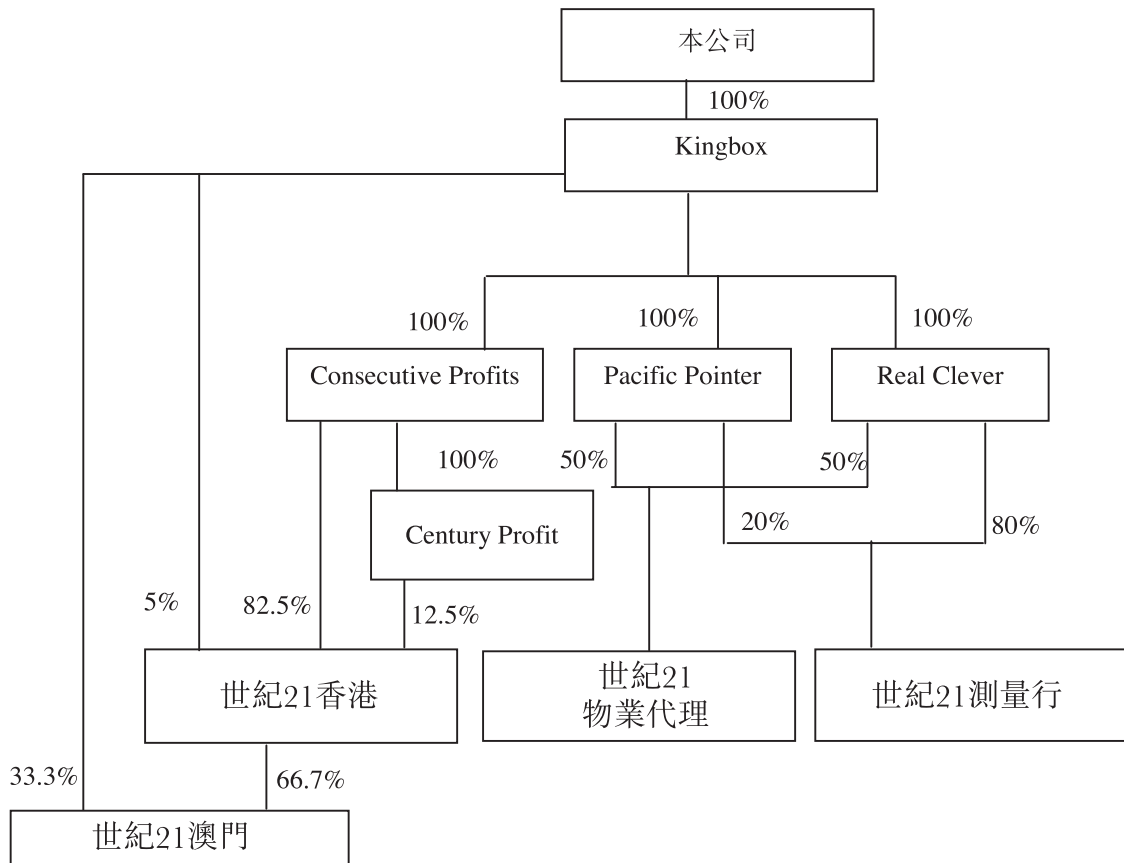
本公司

100%

Kingbox

100%

100%

100%

Consecutive Profits

Pacific Pointer

Real Clever

100%

50%

50%

Century Profit

20%

80%

5%

82.5%

12.5%

世紀21香港

世紀21
物業代理

世紀21測量行

33.3%

66.7%

世紀21澳門